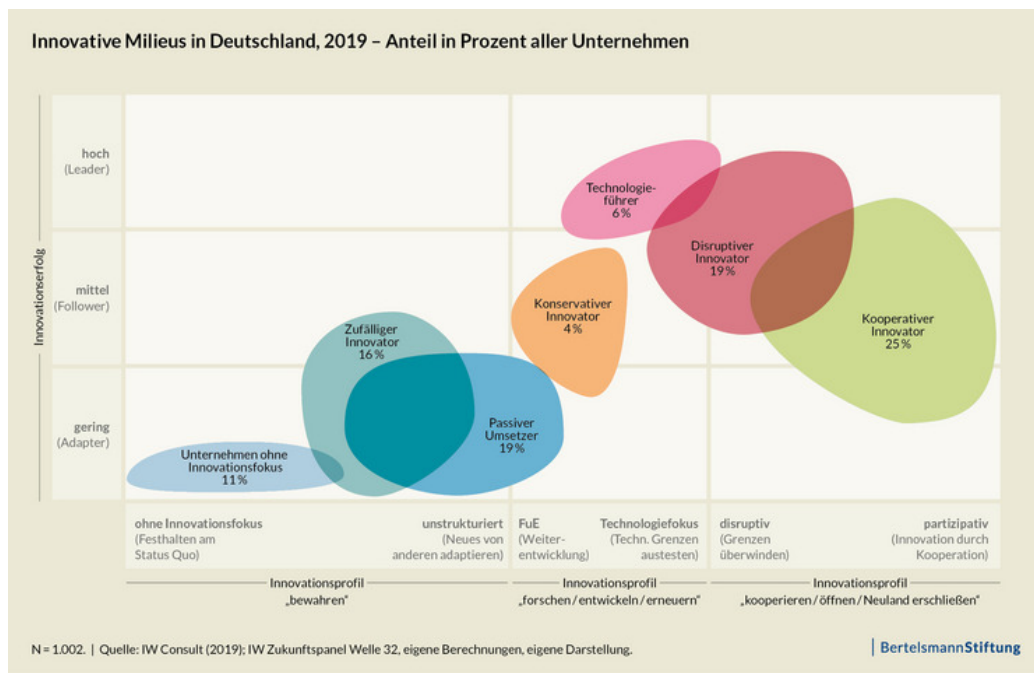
Innovative Milieus in Deutschland, 2019 – Anteil in Prozent aller Unternehmen

Innovationserfolg

hoch
(Leader)

mittel
(Follower)

gering
(Adapter)

Technologieführer
6 %

Disruptiver Innovator
19 %

Kooperativer Innovator
25 %

Konservativer Innovator
4 %

Zufälliger Innovator
16 %

Passiver Umsetzer
19 %

Unternehmen ohne Innovationsfokus
11 %

ohne Innovationsfokus
(Festhalten am Status Quo)

unstrukturiert
(Neues von anderen adaptieren)

FuE
(Weiterentwicklung)

Technologiefokus
(Techn. Grenzen austesten)

disruptiv
(Grenzen überwinden)

partizipativ
(Innovation durch Kooperation)

Innovationsprofil
„bewahren"

Innovationsprofil
„forschen / entwickeln / erneuern"

Innovationsprofil
„kooperieren / öffnen / Neuland erschließen"

N = 1.002. | Quelle: IW Consult (2019); IW Zukunftspanel Welle 32, eigene Berechnungen, eigene Darstellung.

BertelsmannStiftung